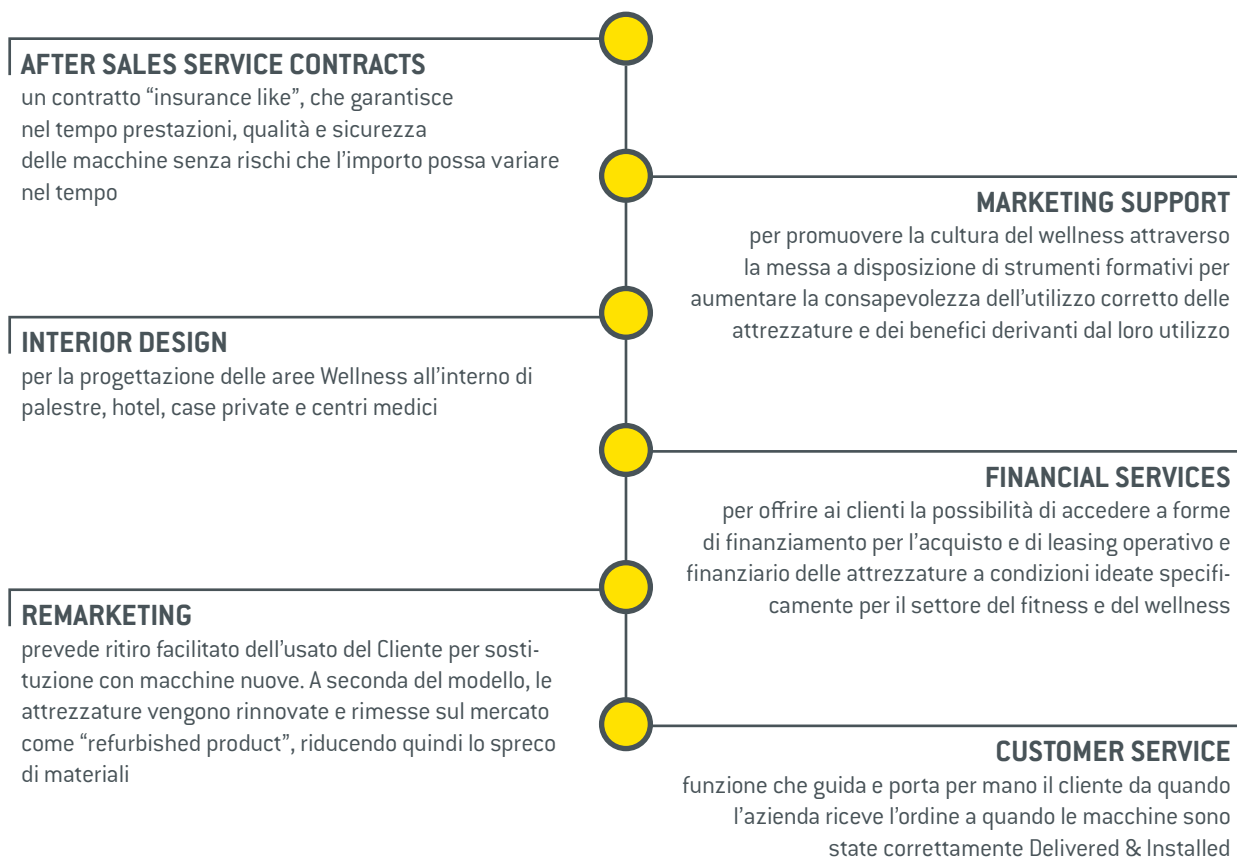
AFTER SALES SERVICE CONTRACTS
un contratto “insurance like”, che garantisce nel tempo prestazioni, qualità e sicurezza delle macchine senza rischi che l’importo possa variare nel tempo

MARKETING SUPPORT
per promuovere la cultura del wellness attraverso la messa a disposizione di strumenti formativi per aumentare la consapevolezza dell’utilizzo corretto delle attrezzature e dei benefici derivanti dal loro utilizzo

INTERIOR DESIGN
per la progettazione delle aree Wellness all’interno di palestre, hotel, case private e centri medici

FINANCIAL SERVICES
per offrire ai clienti la possibilità di accedere a forme di finanziamento per l’acquisto e di leasing operativo e finanziario delle attrezzature a condizioni ideate specificamente per il settore del fitness e del wellness

REMARKETING
prevede ritiro facilitato dell’usato del Cliente per sostituzione con macchine nuove. A seconda del modello, le attrezzature vengono rinnovate e rimesse sul mercato come “refurbished product”, riducendo quindi lo spreco di materiali

CUSTOMER SERVICE
funzione che guida e porta per mano il cliente da quando l’azienda riceve l’ordine a quando le macchine sono state correttamente Delivered & Installed